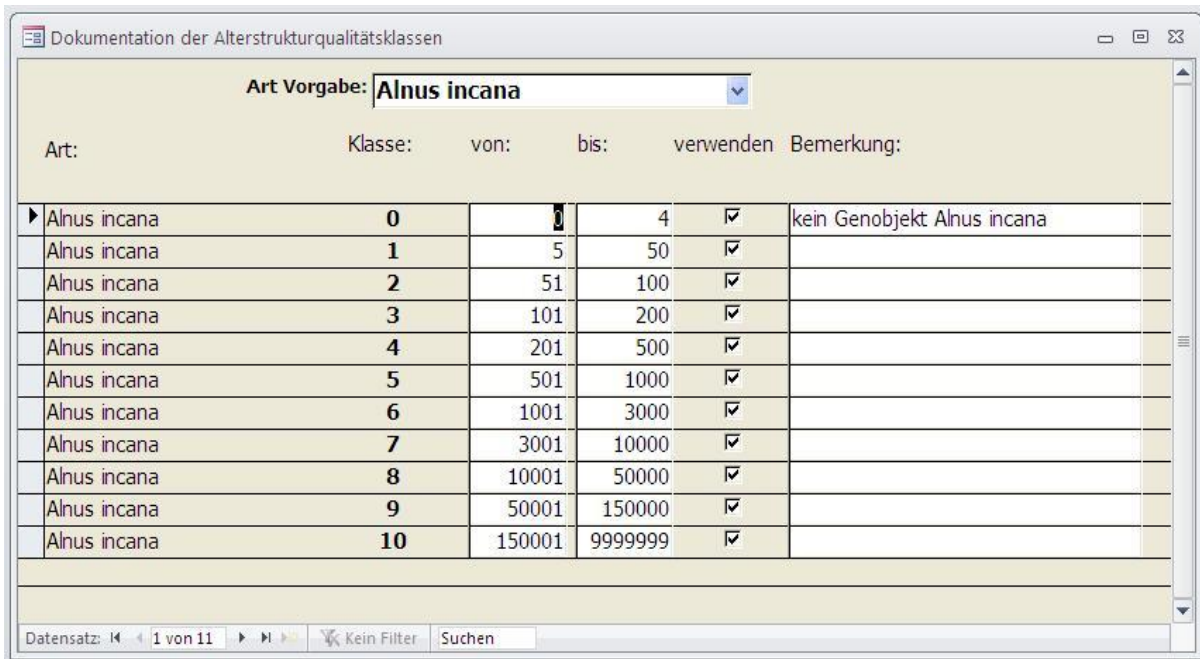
Dokumentation der Alterstrukturqualitätsklassen

Art Vorgabe: Alnus incana

| Art: | Klasse: | von: | bis: | verwenden | Bemerkung: |
|---|---|---|---|---|---|
| Alnus incana | 0 | 0 | 4 | ☑ | kein Genobjekt Alnus incana |
| Alnus incana | 1 | 5 | 50 | ☑ | |
| Alnus incana | 2 | 51 | 100 | ☑ | |
| Alnus incana | 3 | 101 | 200 | ☑ | |
| Alnus incana | 4 | 201 | 500 | ☑ | |
| Alnus incana | 5 | 501 | 1000 | ☑ | |
| Alnus incana | 6 | 1001 | 3000 | ☑ | |
| Alnus incana | 7 | 3001 | 10000 | ☑ | |
| Alnus incana | 8 | 10001 | 50000 | ☑ | |
| Alnus incana | 9 | 50001 | 150000 | ☑ | |
| Alnus incana | 10 | 150001 | 9999999 | ☑ | |

Datensatz: 1 von 11 Kein Filter Suchen